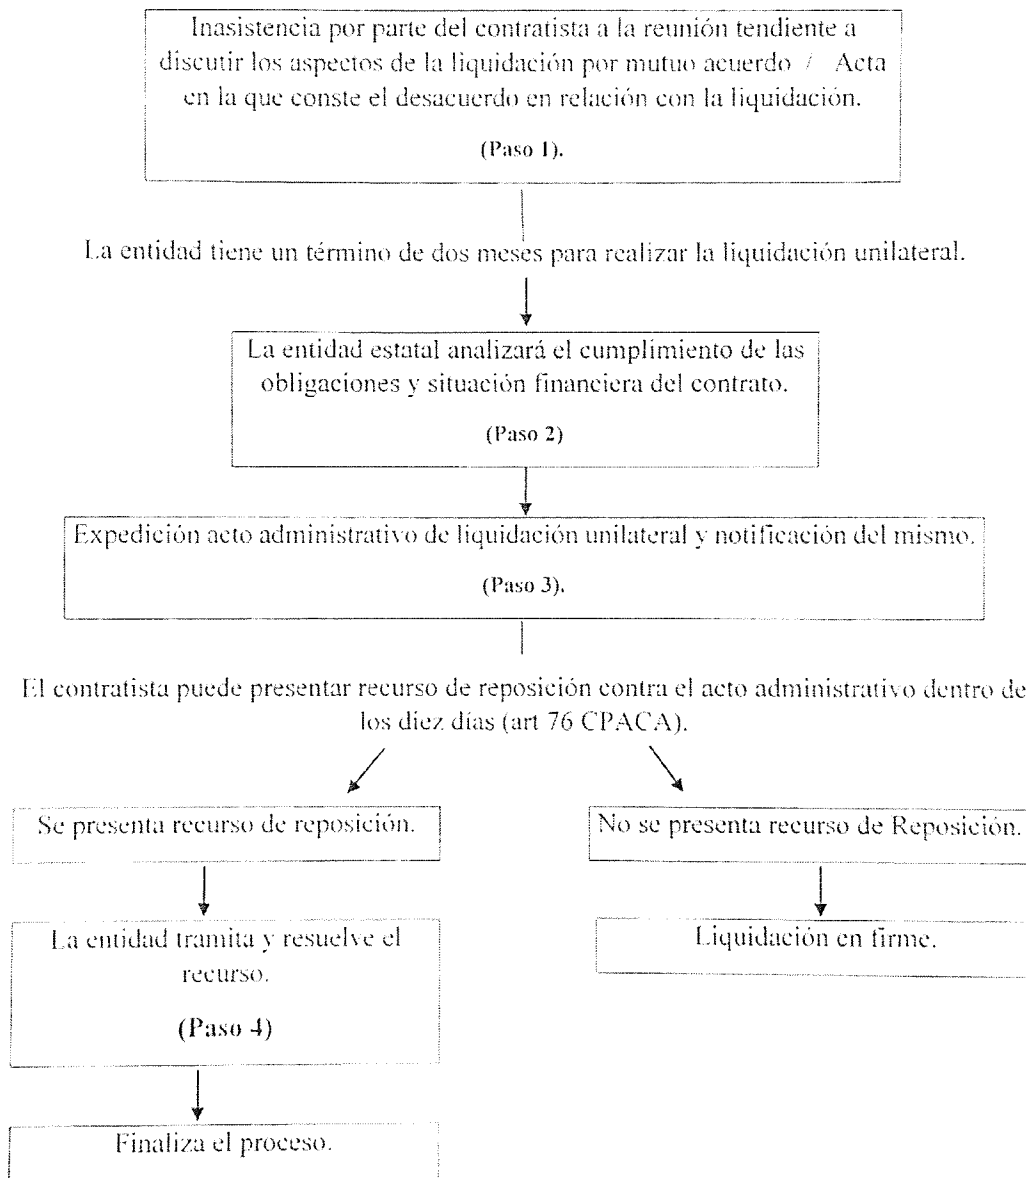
Inasistencia por parte del contratista a la reunión tendiente a discutir los aspectos de la liquidación por mutuo acuerdo / Acta en la que conste el desacuerdo en relación con la liquidación.

(Paso 1).

La entidad tiene un término de dos meses para realizar la liquidación unilateral.

La entidad estatal analizará el cumplimiento de las obligaciones y situación financiera del contrato.

(Paso 2)

Expedición acto administrativo de liquidación unilateral y notificación del mismo.

(Paso 3).

El contratista puede presentar recurso de reposición contra el acto administrativo dentro de los diez días (art 76 CPACA).

Se presenta recurso de reposición.

La entidad tramita y resuelve el recurso.

(Paso 4)

Finaliza el proceso.

No se presenta recurso de Reposición.

Liquidación en firme.